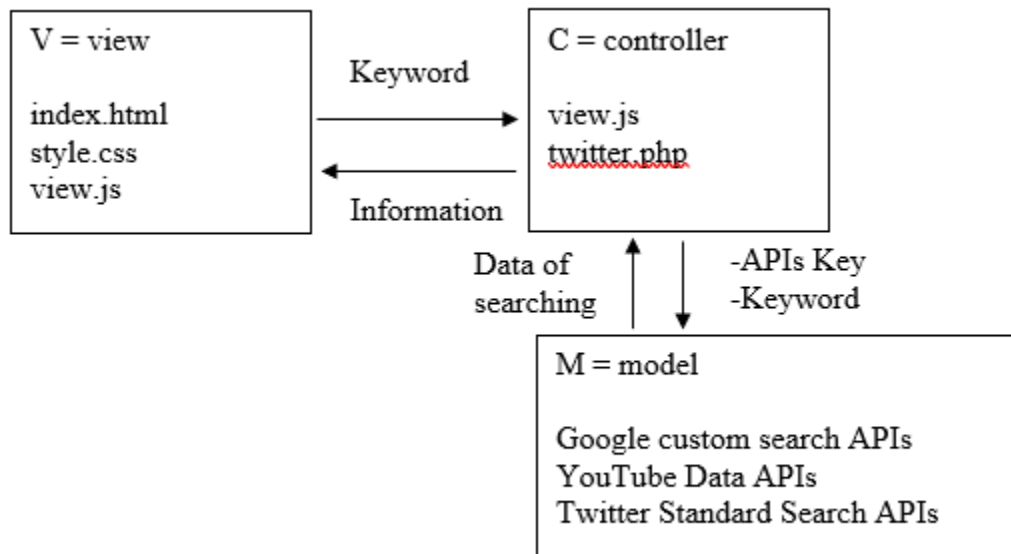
V = view

index.html
style.css
view.js

Keyword

Information

C = controller

view.js
twitter.php

Data of searching

-APIs Key
-Keyword

M = model

Google custom search APIs
YouTube Data APIs
Twitter Standard Search APIs